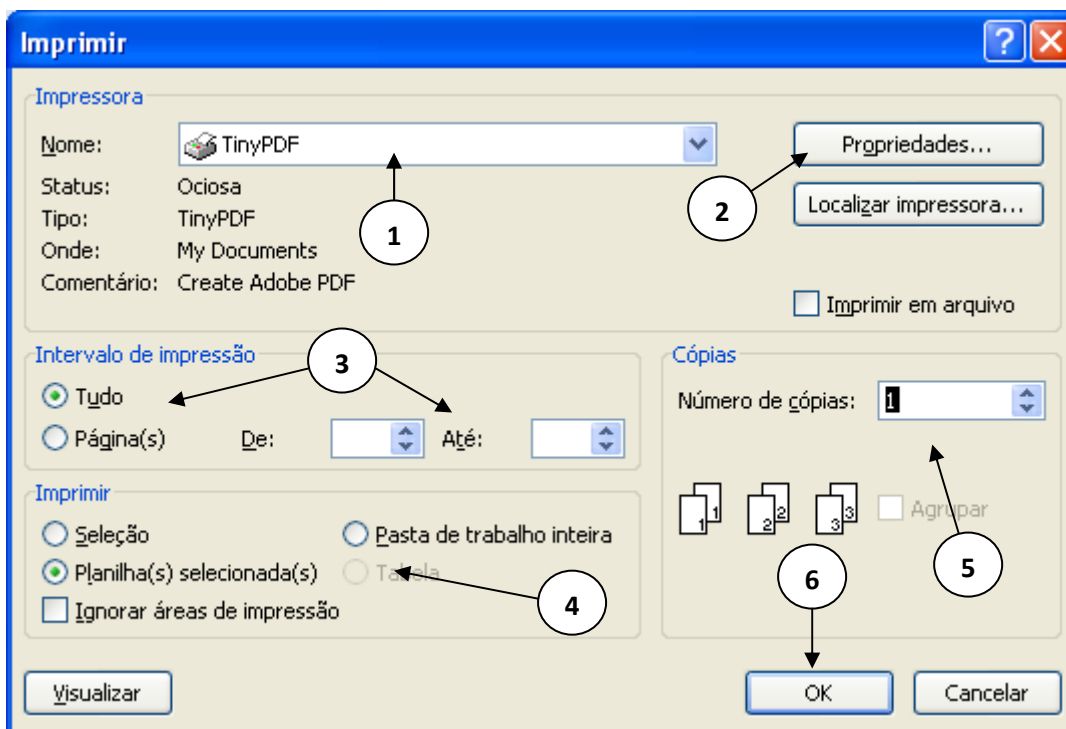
Imprimir

Impressora

Nome: TinyPDF

Status: Ociosa

Tipo: TinyPDF

Onde: My Documents

Comentário: Create Adobe PDF

Propriedades...

Localizar impressora...

Imprimir em arquivo

1

2

Intervalo de impressão

3

Tudo

Página(s) De: Até:

Cópias

Número de cópias: 1

Agrupar

5

Imprimir

Seleção

Pasta de trabalho inteira

Planilha(s) selecionada(s)

Tabela

Ignorar áreas de impressão

4

6

Visualizar

OK

Cancelar